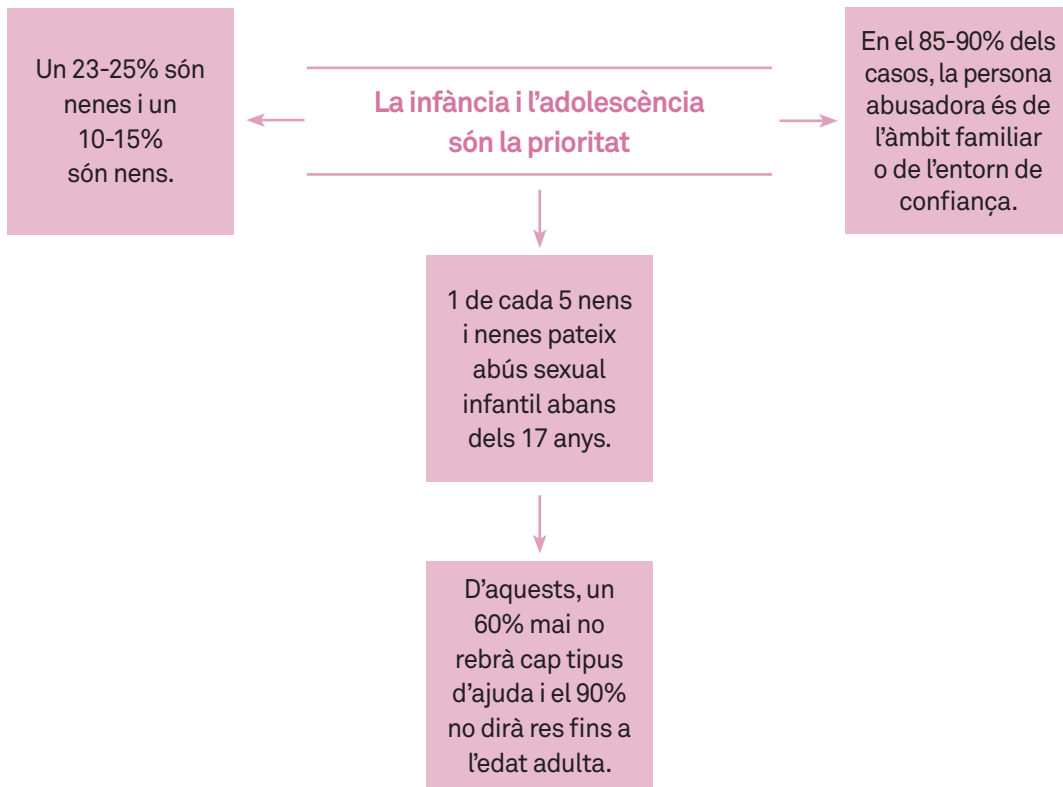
La infància i l'adolescència són la prioritat

Un 23-25% són nenes i un 10-15% són nens.

En el 85-90% dels casos, la persona abusadora és de l'àmbit familiar o de l'entorn de confiança.

1 de cada 5 nens i nenes pateix abús sexual infantil abans dels 17 anys.

D'aquests, un 60% mai no rebrà cap tipus d'ajuda i el 90% no dirà res fins a l'edat adulta.